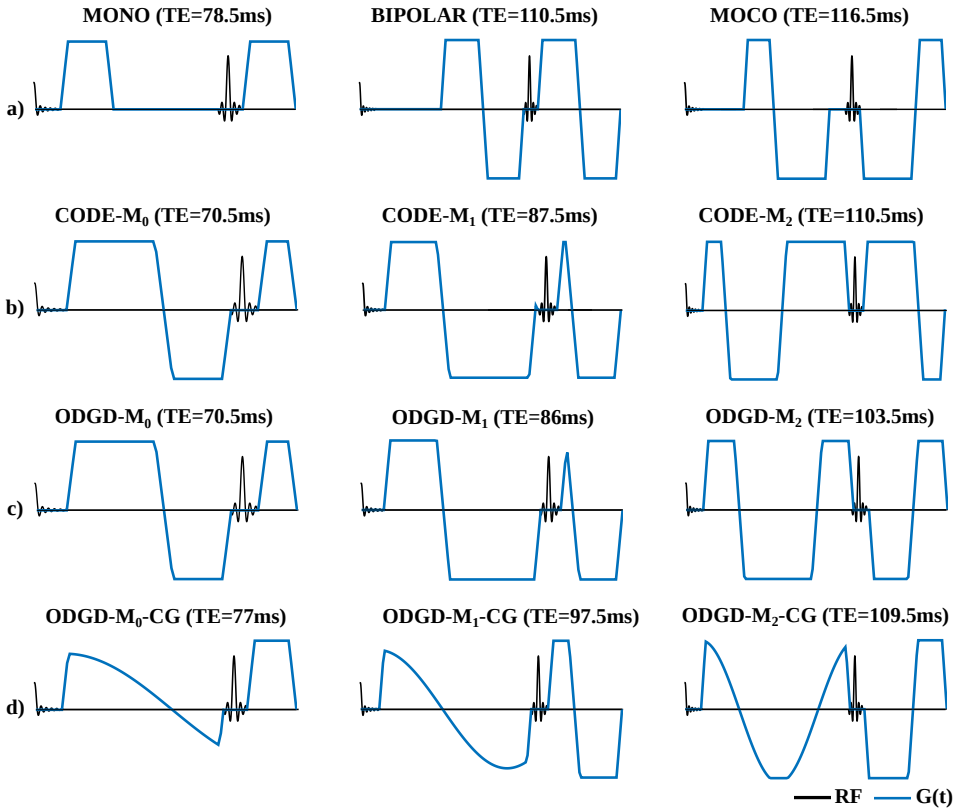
MONO (TE=78.5ms)
BIPOLAR (TE=110.5ms)
MOCO (TE=116.5ms)

a)

CODE-$M_0$ (TE=70.5ms)
CODE-$M_1$ (TE=87.5ms)
CODE-$M_2$ (TE=110.5ms)

b)

ODGD-$M_0$ (TE=70.5ms)
ODGD-$M_1$ (TE=86ms)
ODGD-$M_2$ (TE=103.5ms)

c)

ODGD-$M_0$-CG (TE=77ms)
ODGD-$M_1$-CG (TE=97.5ms)
ODGD-$M_2$-CG (TE=109.5ms)

d)

RF
G(t)